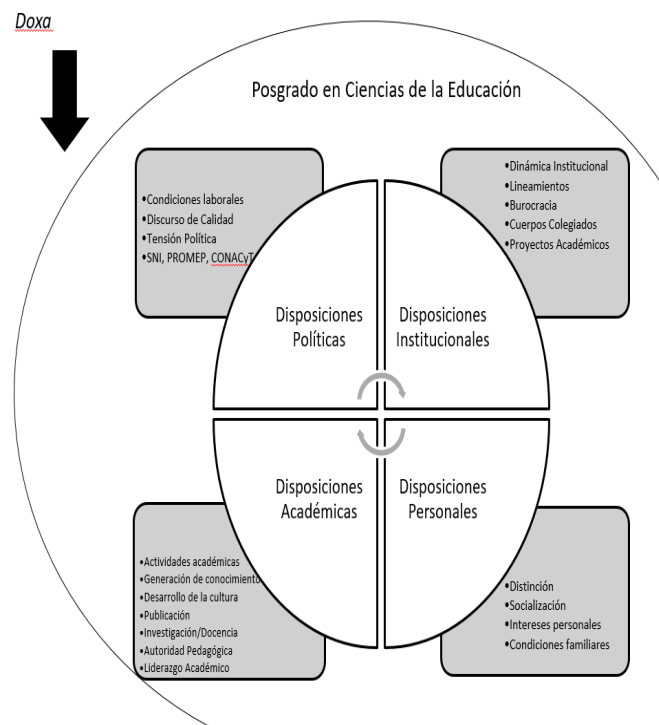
Doxa

Posgrado en Ciencias de la Educación

•Condiciones laborales
•Discurso de Calidad
•Tensión Política
•SNI, PROMEP, CONACyT

•Dinámica Institucional
•Lineamientos
•Burocracia
•Cuerpos Colegiados
•Proyectos Académicos

Disposiciones Políticas

Disposiciones Institucionales

Disposiciones Académicas

Disposiciones Personales

•Actividades académicas
•Generación de conocimiento
•Desarrollo de la cultura
•Publicación
•Investigación/Docencia
•Autoridad Pedagógica
•Liderazgo Académico

•Distinción
•Socialización
•Intereses personales
•Condiciones familiares